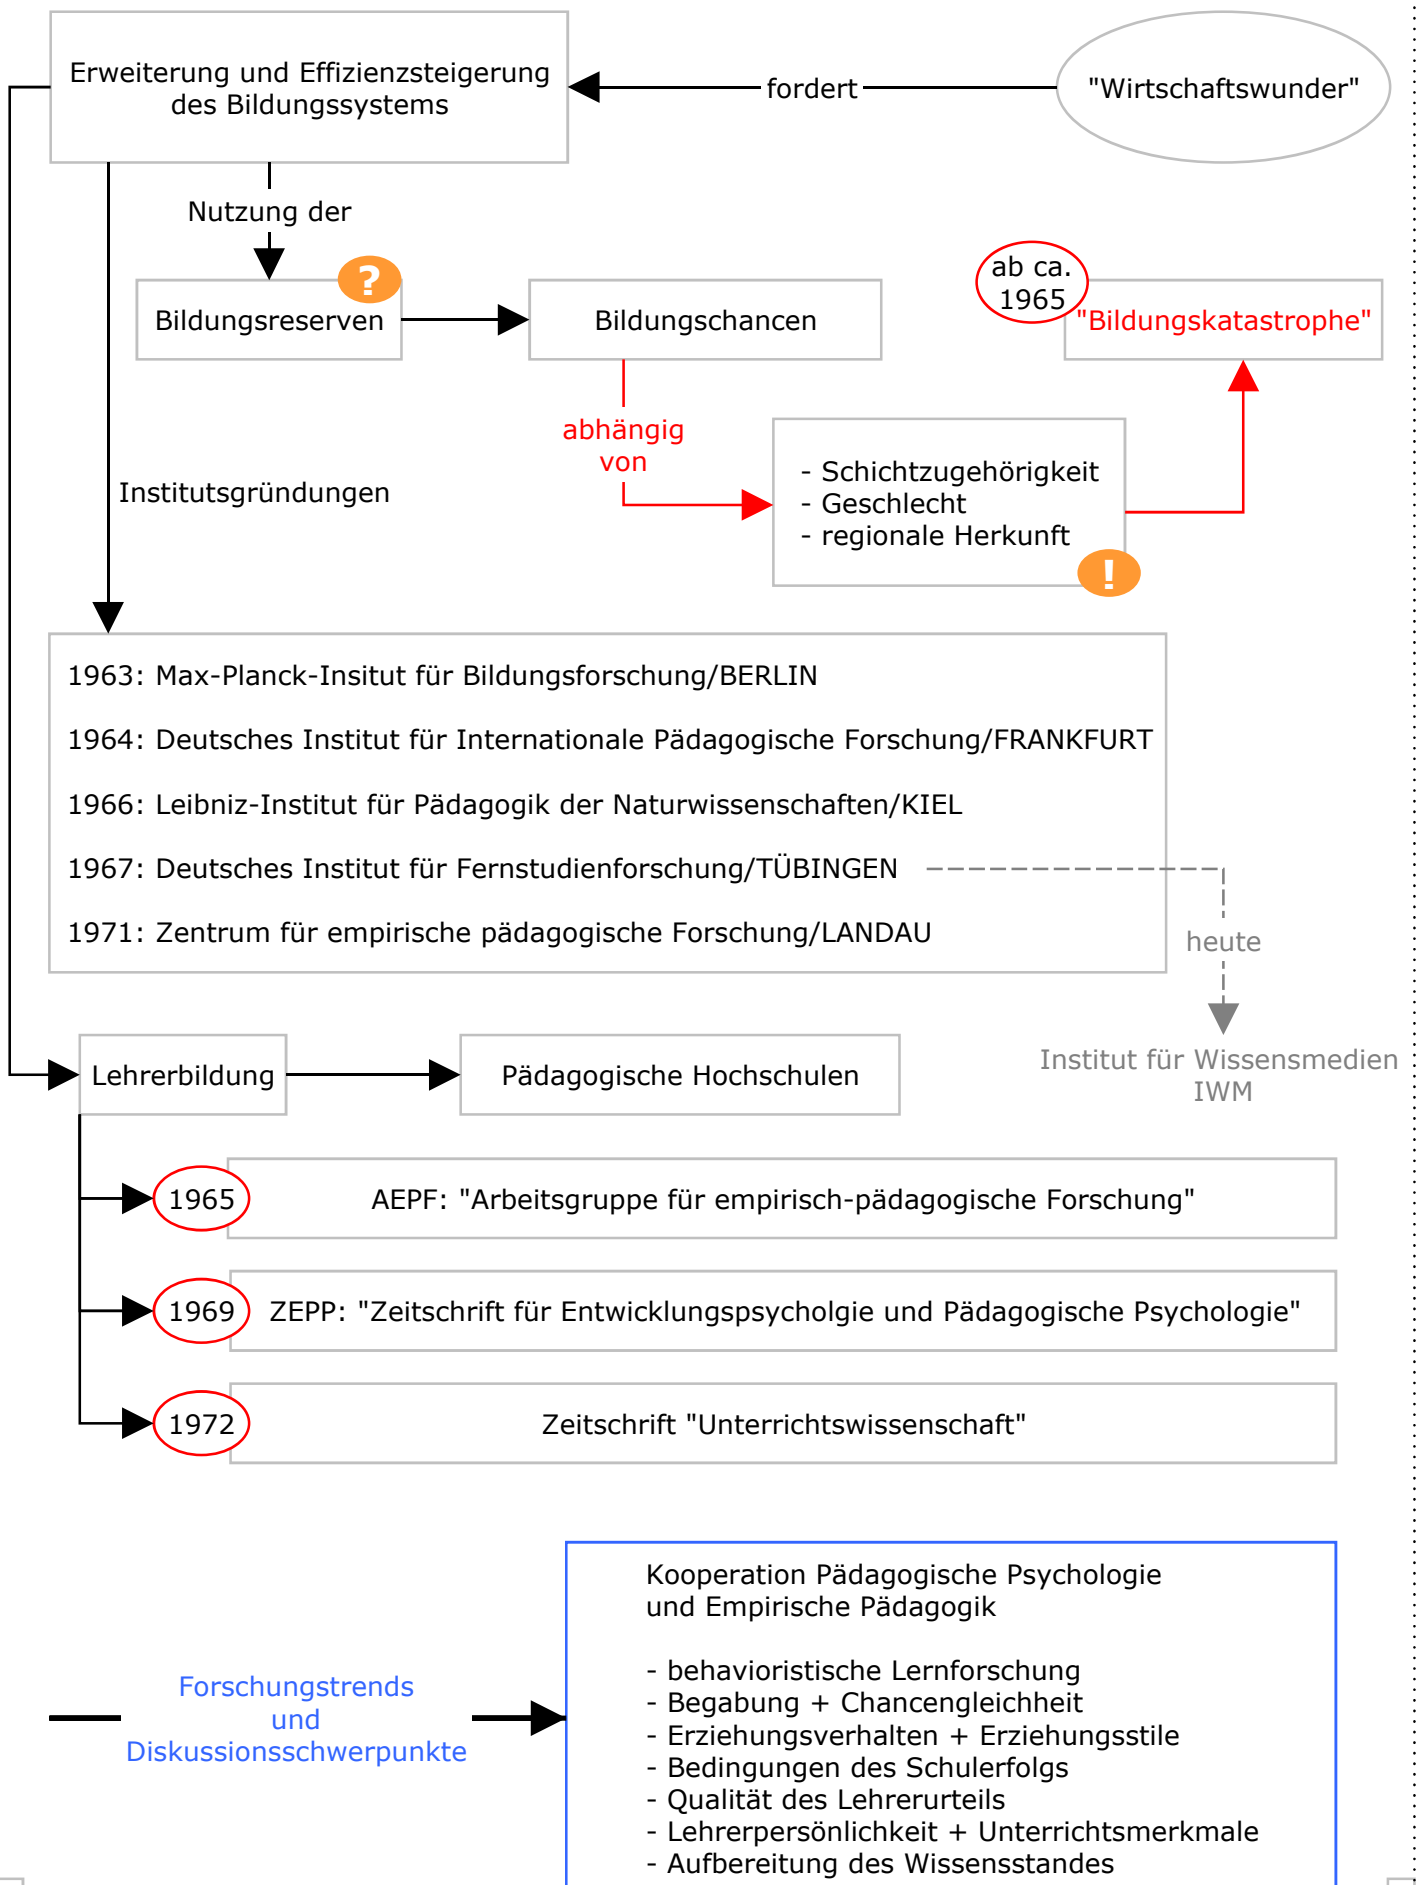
Erweiterung und Effizienzsteigerung des Bildungssystems

fordert

"Wirtschaftswunder"

Nutzung der

Bildungsreserven

?

Bildungschancen

ab ca. 1965

"Bildungskatastrophe"

abhängig von

- Schichtzugehörigkeit
- Geschlecht
- regionale Herkunft

!

Institutsgründungen

1963: Max-Planck-Insitut für Bildungsforschung/BERLIN

1964: Deutsches Institut für Internationale Pädagogische Forschung/FRANKFURT

1966: Leibniz-Institut für Pädagogik der Naturwissenschaften/KIEL

1967: Deutsches Institut für Fernstudienforschung/TÜBINGEN

1971: Zentrum für empirische pädagogische Forschung/LANDAU

heute

Institut für Wissensmedien IWM

Lehrerbildung

Pädagogische Hochschulen

1965

AEPF: "Arbeitsgruppe für empirisch-pädagogische Forschung"

1969

ZEPP: "Zeitschrift für Entwicklungspsycholgie und Pädagogische Psychologie"

1972

Zeitschrift "Unterrichtswissenschaft"

Forschungstrends und Diskussionsschwerpunkte

Kooperation Pädagogische Psychologie und Empirische Pädagogik

- behavioristische Lernforschung
- Begabung + Chancengleichheit
- Erziehungsverhalten + Erziehungsstile
- Bedingungen des Schulerfolgs
- Qualität des Lehrerurteils
- Lehrerpersönlichkeit + Unterrichtsmerkmale
- Aufbereitung des Wissensstandes